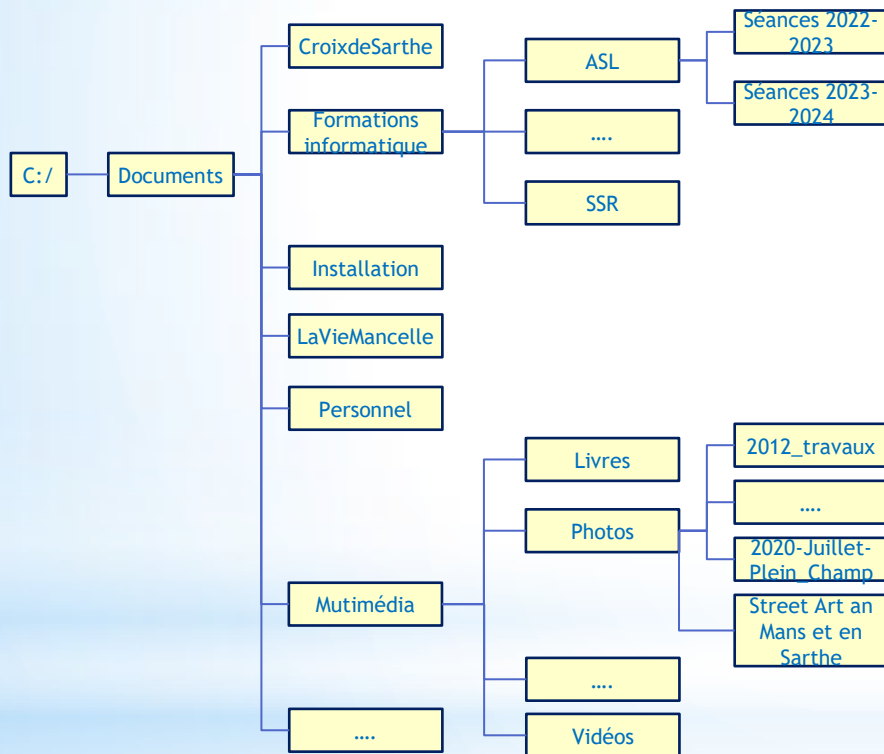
C:/

Documents

CroixdeSarthe

Formations informatique

ASL

Séances 2022-2023

Séances 2023-2024

....

SSR

Installation

LaVieMancelle

Personnel

Mutimédia

Livres

Photos

2012_travaux

....

2020-Juillet-Plein_Champ

Street Art an Mans et en Sarthe

....

Vidéos

....